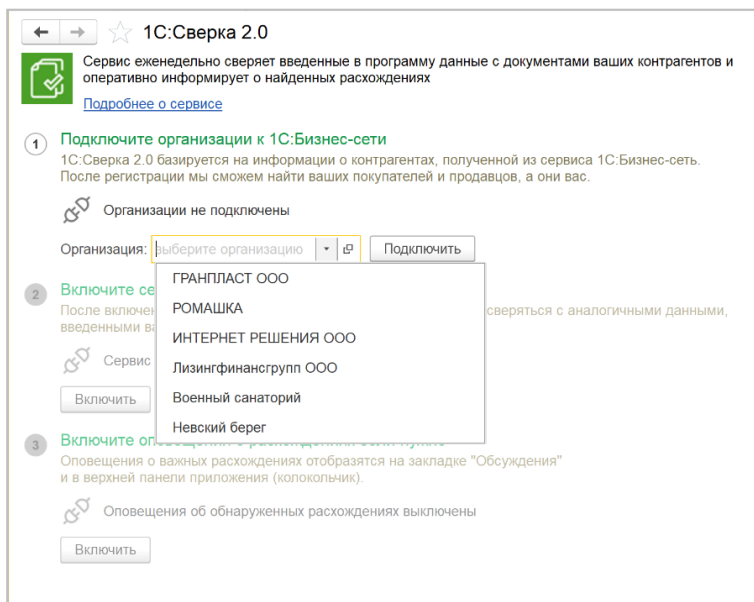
1С:Сверка 2.0

Сервис еженедельно сверяет введенные в программу данные с документами ваших контрагентов и оперативно информирует о найденных расхождениях

Подробнее о сервисе

1 Подключите организации к 1С:Бизнес-сети

1С:Сверка 2.0 базируется на информации о контрагентах, полученной из сервиса 1С:Бизнес-сеть. После регистрации мы сможем найти ваших покупателей и продавцов, а они вас.

Организации не подключены

Организация: выберите организацию Подключить

ГРАНПЛАСТ ООО
РОМАШКА
ИНТЕРНЕТ РЕШЕНИЯ ООО
Лизингфинансгрупп ООО
Военный санаторий
Невский берег

2 Включите се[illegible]

После включен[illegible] сверяться с аналогичными данными, введенными ва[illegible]

Сервис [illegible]

Включить

3 Включите опо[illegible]

Оповещения о важных расхождениях отобразятся на закладке "Обсуждения" и в верхней панели приложения (колокольчик).

Оповещения об обнаруженных расхождениях выключены

Включить